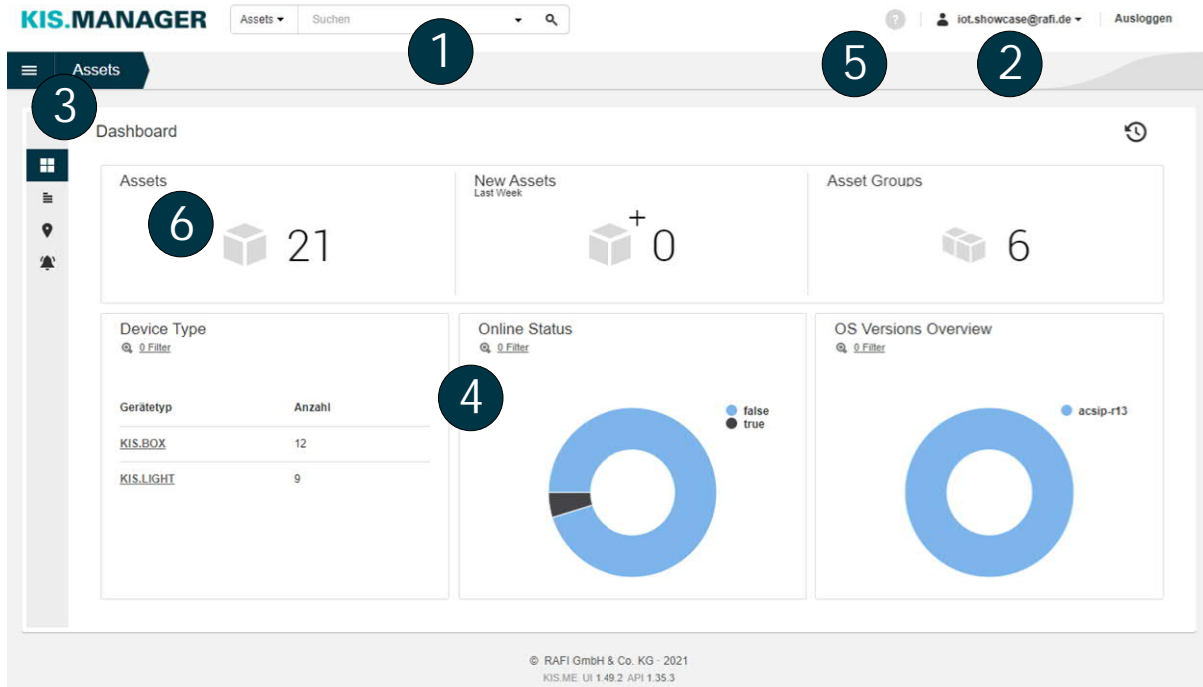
KIS.MANAGER Assets Suchen

iot.showcase@rafi.de Ausloggen

1

5

2

Assets

3

Dashboard

Assets

6

21

New Assets
Last Week

+ 0

Asset Groups

6

Device Type
0 Filter

| Gerätetyp | Anzahl |
|---|---|
| KIS.BOX | 12 |
| KIS.LIGHT | 9 |

Online Status
0 Filter

4

false
true

OS Versions Overview
0 Filter

acsip-r13

© RAFI GmbH & Co. KG · 2021
KIS.ME UI 1.49.2 API 1.35.3